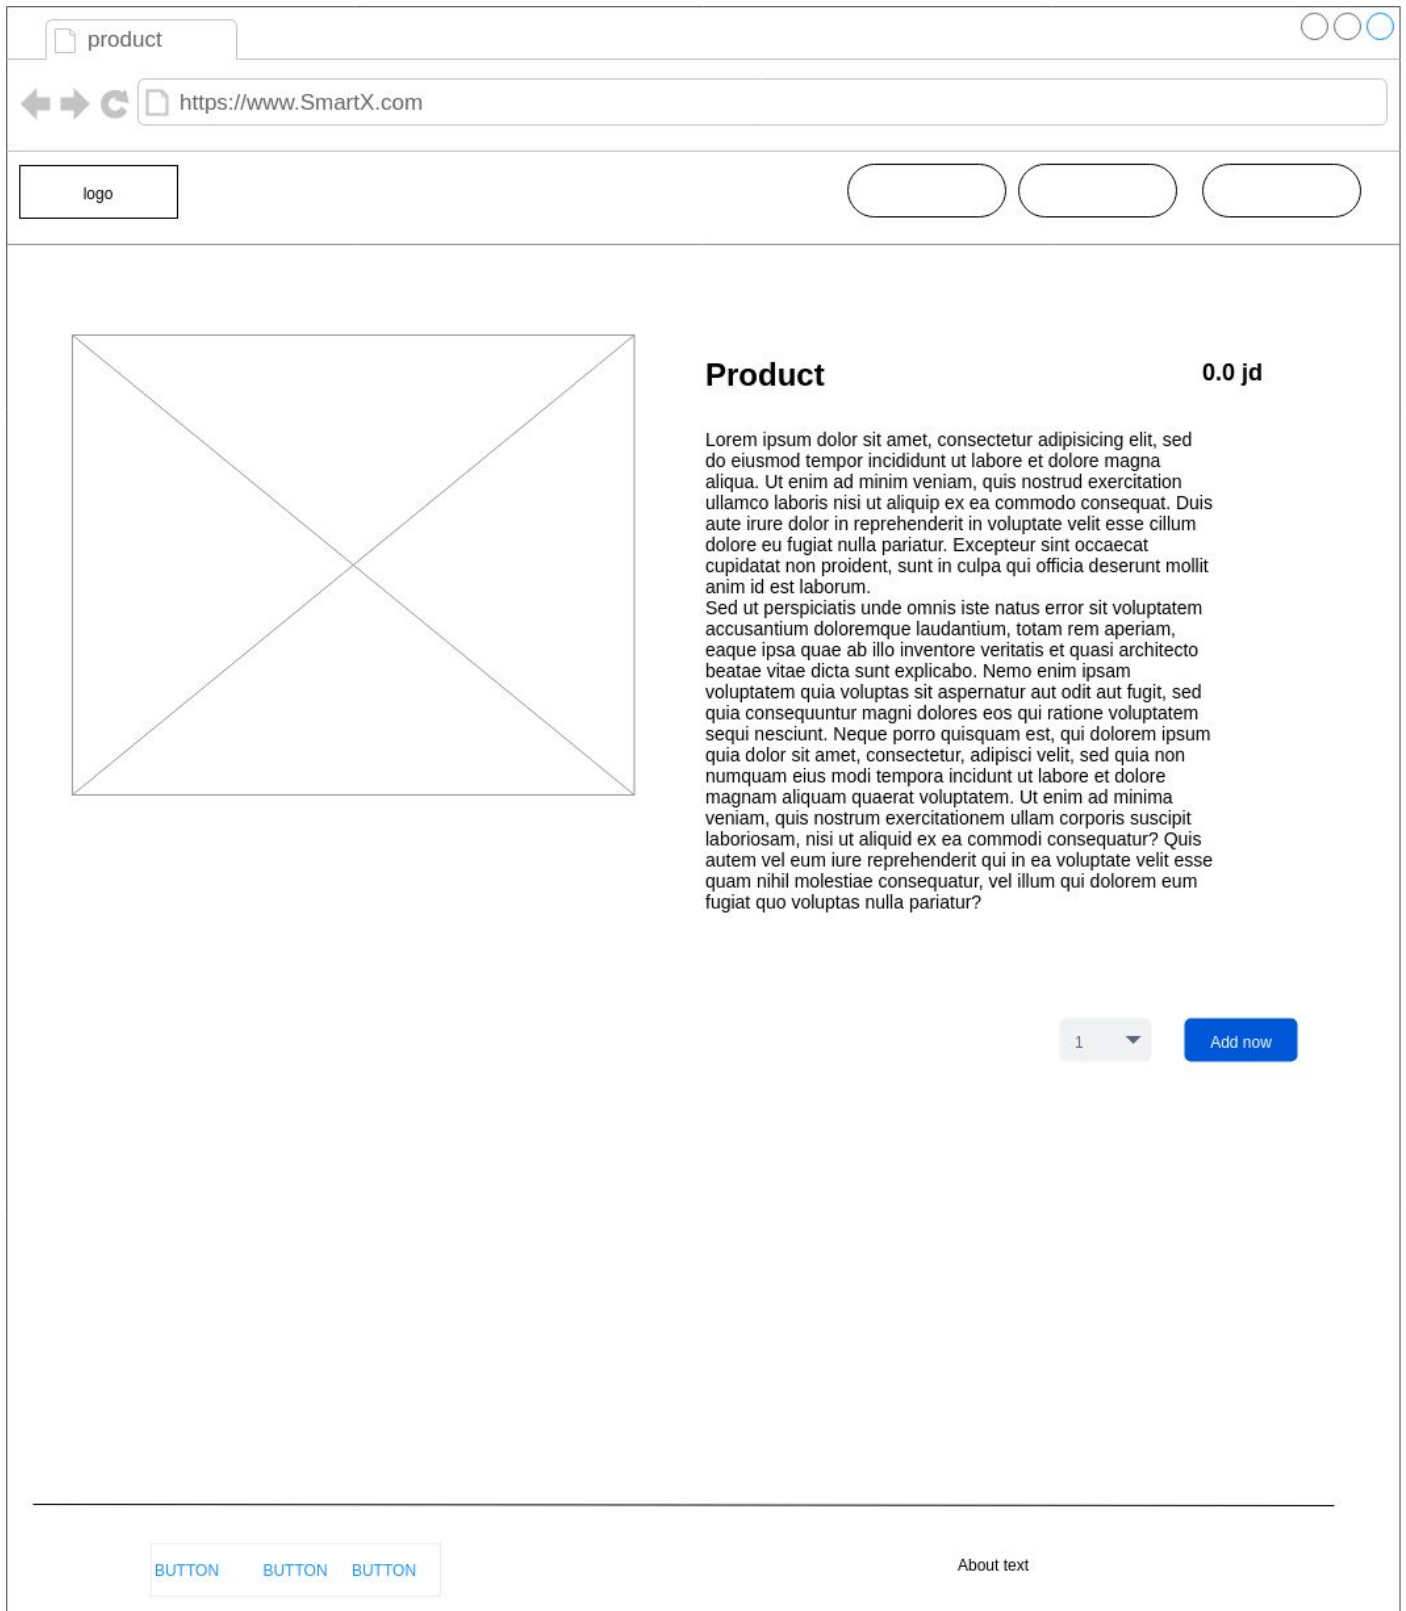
product

https://www.SmartX.com

logo

Product

0.0 jd

Lorem ipsum dolor sit amet, consectetur adipisicing elit, sed do eiusmod tempor incididunt ut labore et dolore magna aliqua. Ut enim ad minim veniam, quis nostrud exercitation ullamco laboris nisi ut aliquip ex ea commodo consequat. Duis aute irure dolor in reprehenderit in voluptate velit esse cillum dolore eu fugiat nulla pariatur. Excepteur sint occaecat cupidatat non proident, sunt in culpa qui officia deserunt mollit anim id est laborum.
Sed ut perspiciatis unde omnis iste natus error sit voluptatem accusantium doloremque laudantium, totam rem aperiam, eaque ipsa quae ab illo inventore veritatis et quasi architecto beatae vitae dicta sunt explicabo. Nemo enim ipsam voluptatem quia voluptas sit aspernatur aut odit aut fugit, sed quia consequuntur magni dolores eos qui ratione voluptatem sequi nesciunt. Neque porro quisquam est, qui dolorem ipsum quia dolor sit amet, consectetur, adipisci velit, sed quia non numquam eius modi tempora incidunt ut labore et dolore magnam aliquam quaerat voluptatem. Ut enim ad minima veniam, quis nostrum exercitationem ullam corporis suscipit laboriosam, nisi ut aliquid ex ea commodi consequatur? Quis autem vel eum iure reprehenderit qui in ea voluptate velit esse quam nihil molestiae consequatur, vel illum qui dolorem eum fugiat quo voluptas nulla pariatur?

1

Add now

BUTTON BUTTON BUTTON

About text